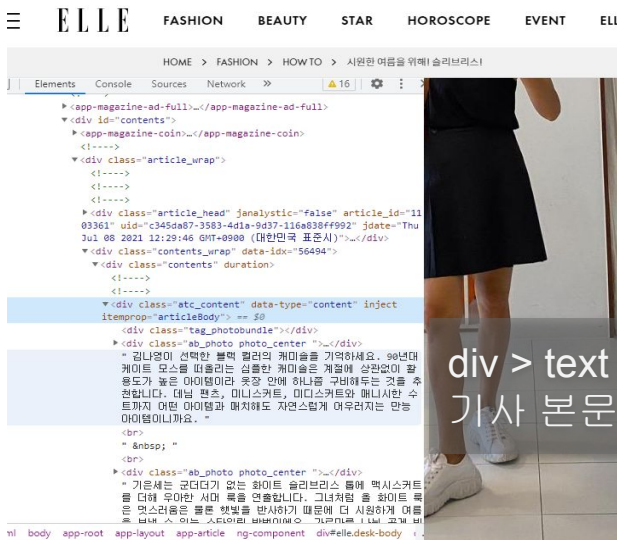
ELLE FASHION BEAUTY STAR HOROSCOPE EVENT ELL

HOME > FASHION > HOW TO > 시원한 여름을 위해! 슬리브리스!

Elements Console Sources Network » ⚠16

▸<app-magazine-ad-full>…</app-magazine-ad-full>
▾<div id="contents">
▸<app-magazine-coin>…</app-magazine-coin>
<!---->
▾<div class="article_wrap">
<!---->
<!---->
<!---->
▸<div class="article_head" janalystic="false" article_id="1103361" uid="c345da87-3583-4d1a-9d37-116a838ff992" jdate="Thu Jul 08 2021 12:29:46 GMT+0900 (대한민국 표준시)">…</div>
▾<div class="contents_wrap" data-idx="56494">
▾<div class="contents" duration>
<!---->
<!---->
▾<div class="atc_content" data-type="content" inject itemprop="articleBody"> == $0
<div class="tag_photobundle"></div>
▸<div class="ab_photo photo_center ">…</div>
" 김나영이 선택한 블랙 컬러의 캐미솔을 기억하세요. 90년대 케이트 모스를 떠올리는 심플한 캐미솔은 계절에 상관없이 활용도가 높은 아이템이라 옷장 안에 하나쯤 구비해두는 것을 추천합니다. 데님 팬츠, 미니스커트, 미디스커트와 매니시한 수트까지 어떤 아이템과 매치해도 자연스럽게 어우러지는 만능 아이템이니까요. "
<br>
" &nbsp; "
<br>
▸<div class="ab_photo photo_center ">…</div>
" 기은세는 군더더기 없는 화이트 슬리브리스 톱에 맥시스커트를 더해 우아한 서머 룩을 연출합니다. 그녀처럼 올 화이트 룩은 멋스러움은 물론 햇빛을 반사하기 때문에 더 시원하게 여름을 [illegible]

ml body app-root app-layout app-article ng-component div#elle.desk-body

div > text
기사 본문